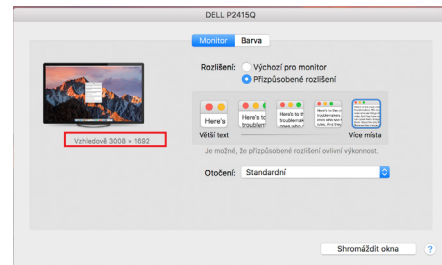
DELL P2415Q

Monitor Barva

Rozlišení: Výchozí pro monitor
Přizpůsobené rozlišení

Here's
Here's to
troublem
Here's to the
troublemak
Here's to the troublemakers
Here's to the troublemakers. The round pegs

Větší text
Více místa

Vzhledově 3008 × 1692

Je možné, že přizpůsobené rozlišení ovlivní výkonnost.

Otočení: Standardní

Shromáždit okna

?